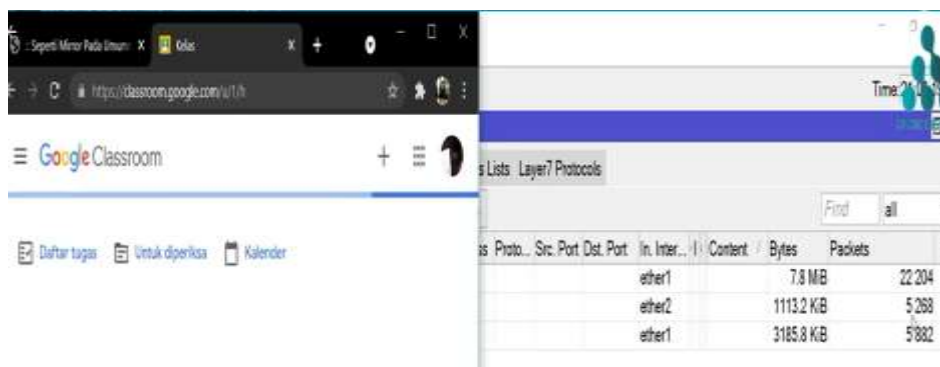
:: Seperti Mirror Pada Umum × Kelas × +

https://classroom.google.com/u/1/h

≡ Google Classroom

Daftar tugas   Untuk diperiksa   Kalender

Time: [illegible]

s Lists   Layer7 Protocols

Find   all

| s | Proto... | Src. Port | Dst. Port | In. Inter... | I | Content | Bytes | Packets |
|---|---|---|---|---|---|---|---|---|
| | | | | ether1 | | | 7.8 MiB | 22 204 |
| | | | | ether2 | | | 1113.2 KiB | 5 268 |
| | | | | ether1 | | | 3185.8 KiB | 5 882 |